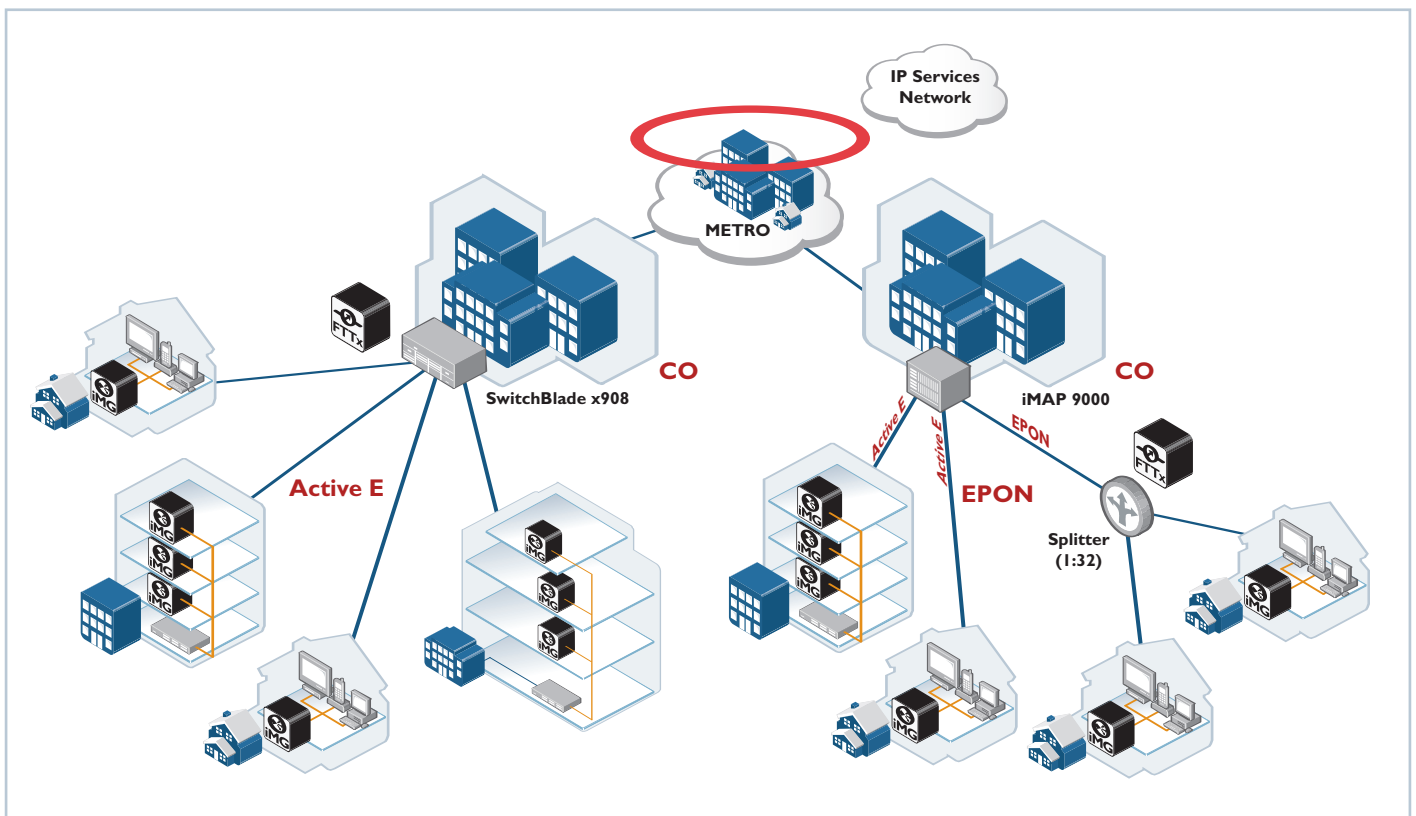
IP Services Network

METRO

FTTx

CO

SwitchBlade x908

iMG

Active E

iMG

iMG

iMG

iMG

iMG

iMG

iMG

CO

iMAP 9000

Active E

Active E

EPON

EPON

FTTx

Splitter (1:32)

iMG

iMG

iMG

iMG

iMG

iMG